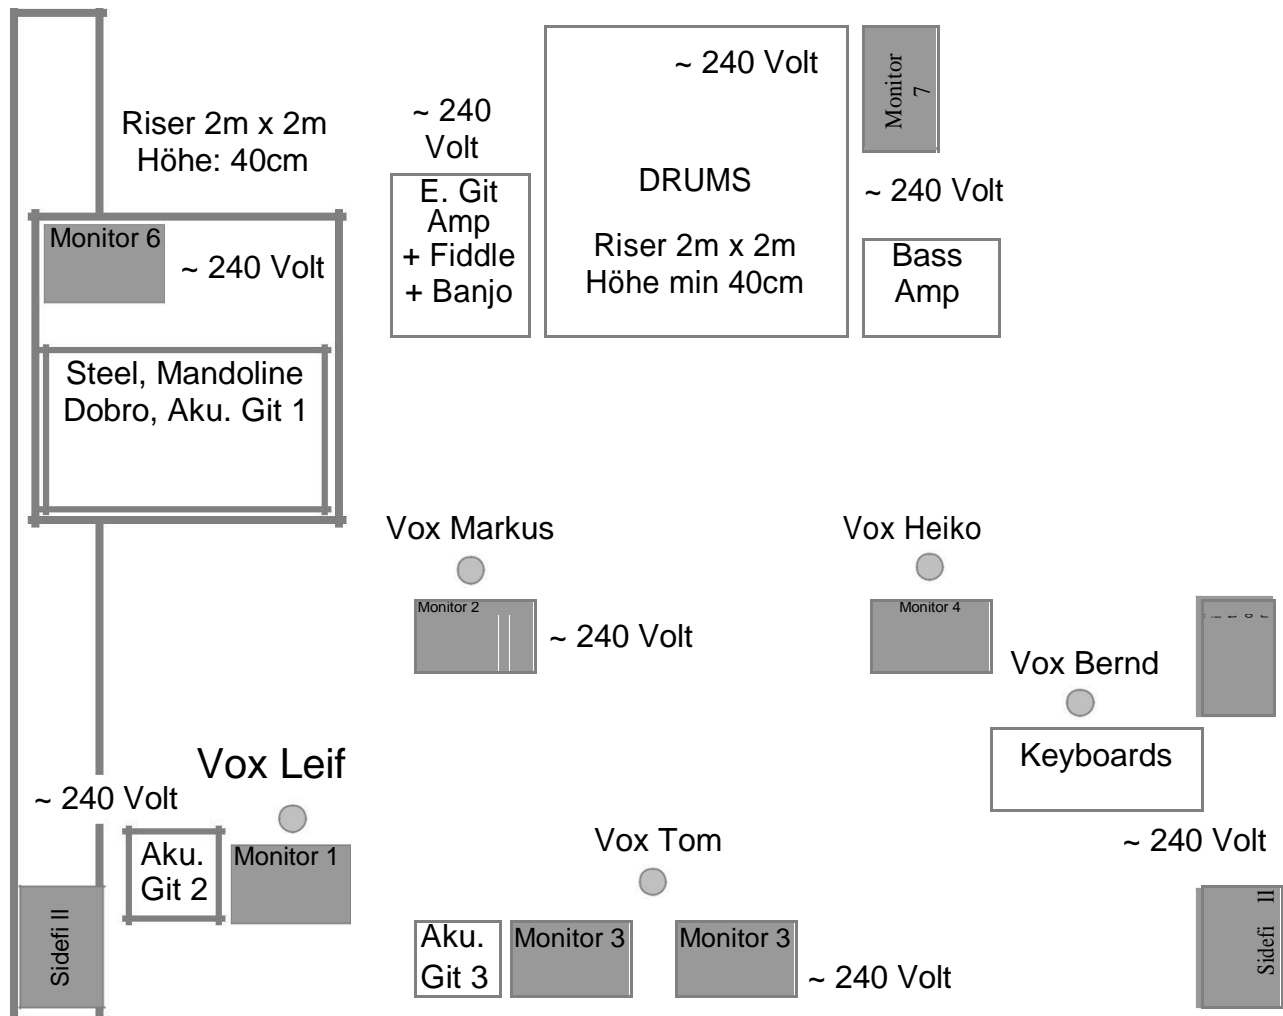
Riser 2m x 2m
Höhe: 40cm

~ 240 Volt

E. Git Amp + Fiddle + Banjo

~ 240 Volt

DRUMS

Riser 2m x 2m
Höhe min 40cm

Monitor 7

~ 240 Volt

Bass Amp

Monitor 6

~ 240 Volt

Steel, Mandoline
Dobro, Aku. Git 1

Vox Markus

Monitor 2

~ 240 Volt

Vox Heiko

Monitor 4

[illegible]

Vox Bernd

Keyboards

Vox Leif

~ 240 Volt

Aku. Git 2

Monitor 1

Vox Tom

~ 240 Volt

Sidefi II

Aku. Git 3

Monitor 3

Monitor 3

~ 240 Volt

Sidefi II